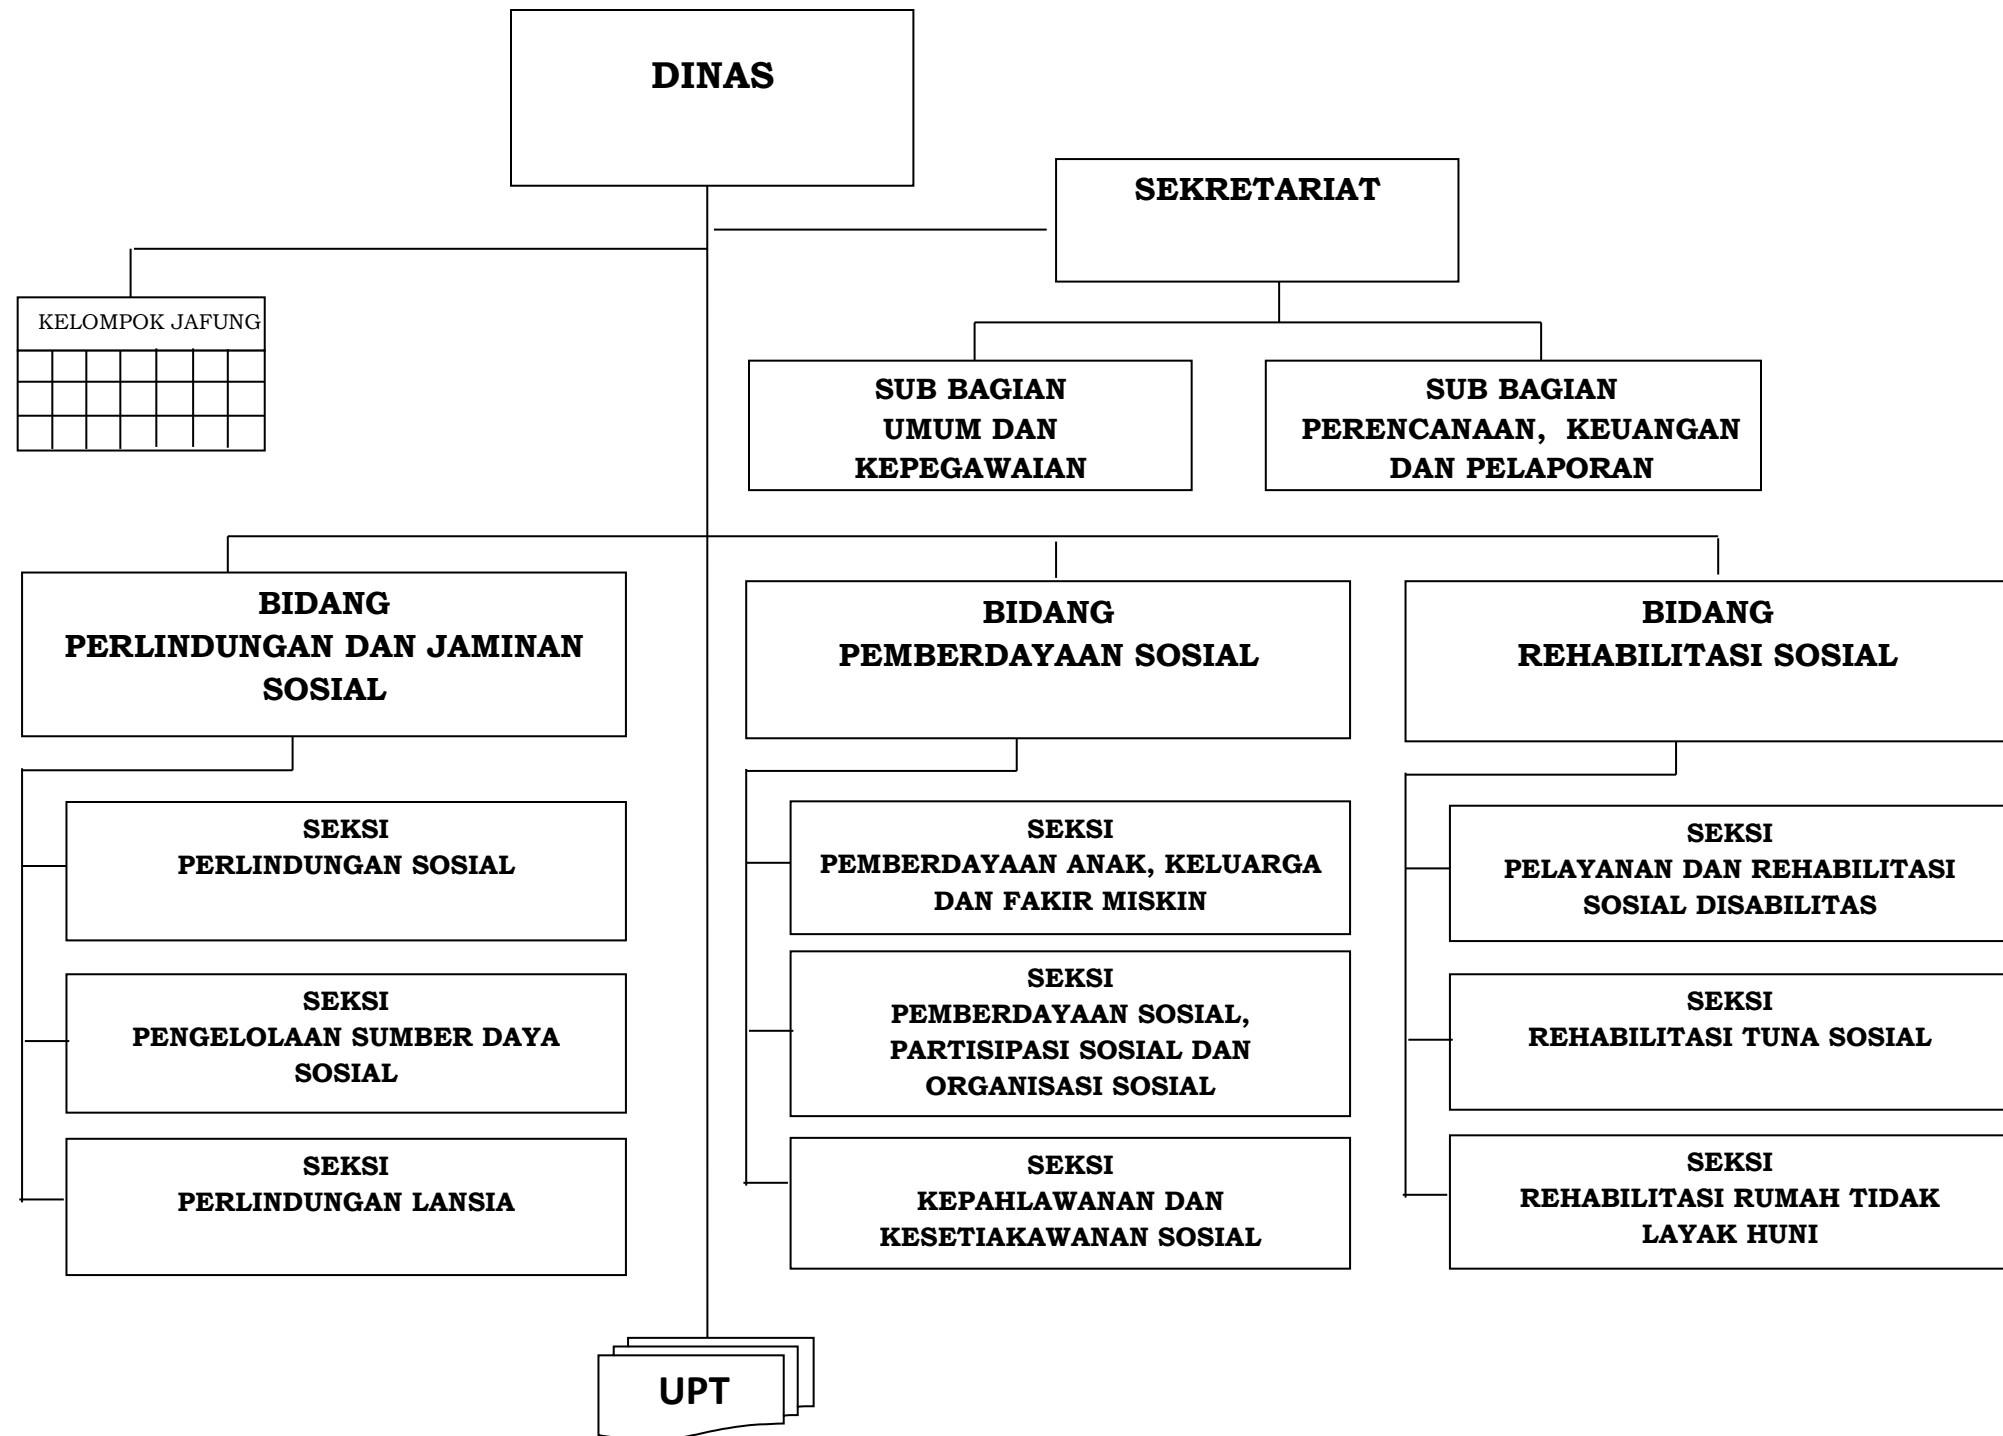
DINAS

SEKRETARIAT

KELOMPOK JAFUNG

SUB BAGIAN UMUM DAN KEPEGAWAIAN

SUB BAGIAN PERENCANAAN, KEUANGAN DAN PELAPORAN

BIDANG PERLINDUNGAN DAN JAMINAN SOSIAL

BIDANG PEMBERDAYAAN SOSIAL

BIDANG REHABILITASI SOSIAL

SEKSI PERLINDUNGAN SOSIAL

SEKSI PENGELOLAAN SUMBER DAYA SOSIAL

SEKSI PERLINDUNGAN LANSIA

SEKSI PEMBERDAYAAN ANAK, KELUARGA DAN FAKIR MISKIN

SEKSI PEMBERDAYAAN SOSIAL, PARTISIPASI SOSIAL DAN ORGANISASI SOSIAL

SEKSI KEPAHLAWANAN DAN KESETIAKAWANAN SOSIAL

SEKSI PELAYANAN DAN REHABILITASI SOSIAL DISABILITAS

SEKSI REHABILITASI TUNA SOSIAL

SEKSI REHABILITASI RUMAH TIDAK LAYAK HUNI

UPT